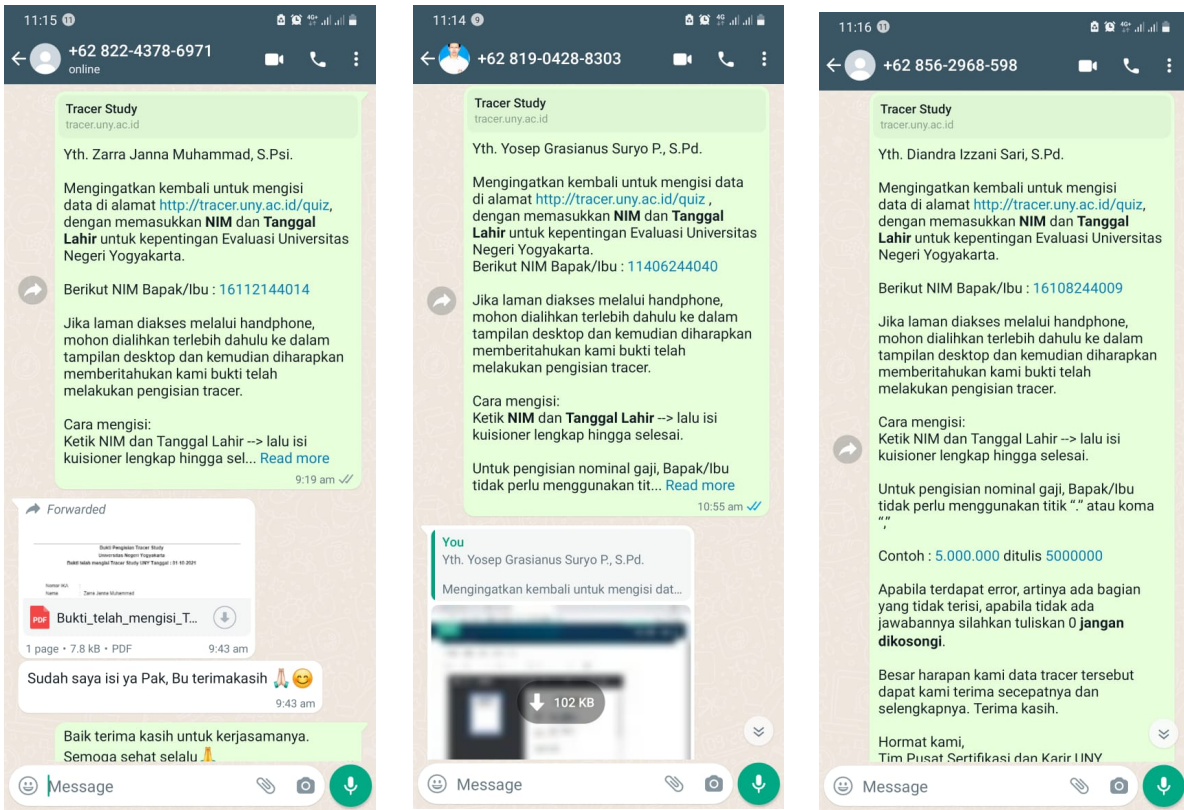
11:15

+62 822-4378-6971
online

Tracer Study
tracer.uny.ac.id

Yth. Zarra Janna Muhammad, S.Psi.

Mengingatkan kembali untuk mengisi data di alamat http://tracer.uny.ac.id/quiz, dengan memasukkan **NIM** dan **Tanggal Lahir** untuk kepentingan Evaluasi Universitas Negeri Yogyakarta.

Berikut NIM Bapak/Ibu : 16112144014

Jika laman diakses melalui handphone, mohon dialihkan terlebih dahulu ke dalam tampilan desktop dan kemudian diharapkan memberitahukan kami bukti telah melakukan pengisian tracer.

Cara mengisi:
Ketik NIM dan Tanggal Lahir --> lalu isi kuisioner lengkap hingga sel... Read more

9:19 am

Forwarded

Bukti Pengisian Tracer Study
Universitas Negeri Yogyakarta
Bukti telah mengisi Tracer Study UNY Tanggal : 31-10-2021

Nomor NIM
Nama Zarra Janna Muhammad

Bukti_telah_mengisi_T...

1 page • 7.8 kB • PDF 9:43 am

Sudah saya isi ya Pak, Bu terimakasih 🙏😊

9:43 am

Baik terima kasih untuk kerjasamanya. Semoga sehat selalu 🙏

Message

11:14

+62 819-0428-8303

Tracer Study
tracer.uny.ac.id

Yth. Yosep Grasianus Suryo P., S.Pd.

Mengingatkan kembali untuk mengisi data di alamat http://tracer.uny.ac.id/quiz , dengan memasukkan **NIM** dan **Tanggal Lahir** untuk kepentingan Evaluasi Universitas Negeri Yogyakarta.
Berikut NIM Bapak/Ibu : 11406244040

Jika laman diakses melalui handphone, mohon dialihkan terlebih dahulu ke dalam tampilan desktop dan kemudian diharapkan memberitahukan kami bukti telah melakukan pengisian tracer.

Cara mengisi:
Ketik **NIM** dan **Tanggal Lahir** --> lalu isi kuisioner lengkap hingga selesai.

Untuk pengisian nominal gaji, Bapak/Ibu tidak perlu menggunakan tit... Read more

10:55 am

You
Yth. Yosep Grasianus Suryo P., S.Pd.

Mengingatkan kembali untuk mengisi dat...

102 KB

Message

11:16

+62 856-2968-598

Tracer Study
tracer.uny.ac.id

Yth. Diandra Izzani Sari, S.Pd.

Mengingatkan kembali untuk mengisi data di alamat http://tracer.uny.ac.id/quiz, dengan memasukkan **NIM** dan **Tanggal Lahir** untuk kepentingan Evaluasi Universitas Negeri Yogyakarta.

Berikut NIM Bapak/Ibu : 16108244009

Jika laman diakses melalui handphone, mohon dialihkan terlebih dahulu ke dalam tampilan desktop dan kemudian diharapkan memberitahukan kami bukti telah melakukan pengisian tracer.

Cara mengisi:
Ketik NIM dan Tanggal Lahir --> lalu isi kuisioner lengkap hingga selesai.

Untuk pengisian nominal gaji, Bapak/Ibu tidak perlu menggunakan titik "." atau koma ","

Contoh : 5.000.000 ditulis 5000000

Apabila terdapat error, artinya ada bagian yang tidak terisi, apabila tidak ada jawabannya silahkan tuliskan 0 **jangan dikosongi**.

Besar harapan kami data tracer tersebut dapat kami terima secepatnya dan selengkapnya. Terima kasih.

Hormat kami,
Tim Pusat Sertifikasi dan Karir UNY

Message